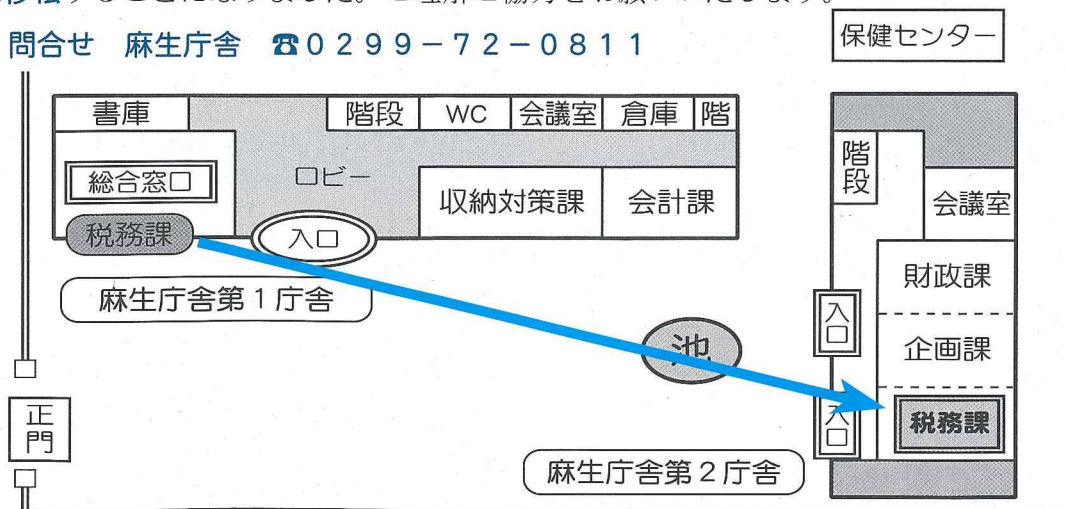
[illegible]

問合せ　麻生庁舎　☎0299－72－0811

保健センター

書庫
階段
WC
会議室
倉庫
階
総合窓口
ロビー
収納対策課
会計課
税務課
入口
麻生庁舎第１庁舎
池
正門

階段
会議室
財政課
入口
企画課
入口
税務課
麻生庁舎第２庁舎